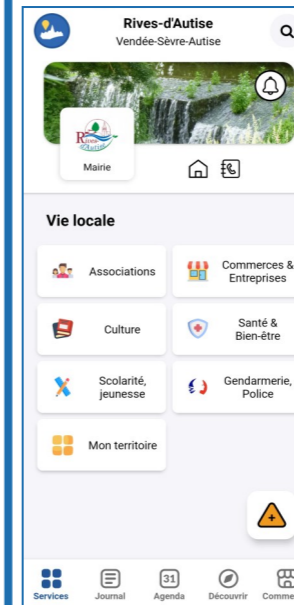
Rives-d'Autise
Vendée-Sèvre-Autise

Mairie

Vie locale

Associations

Commerces & Entreprises

Culture

Santé & Bien-être

Scolarité, jeunesse

Gendarmerie, Police

Mon territoire

Services
Journal
31
Agenda
Découvrir
Comme